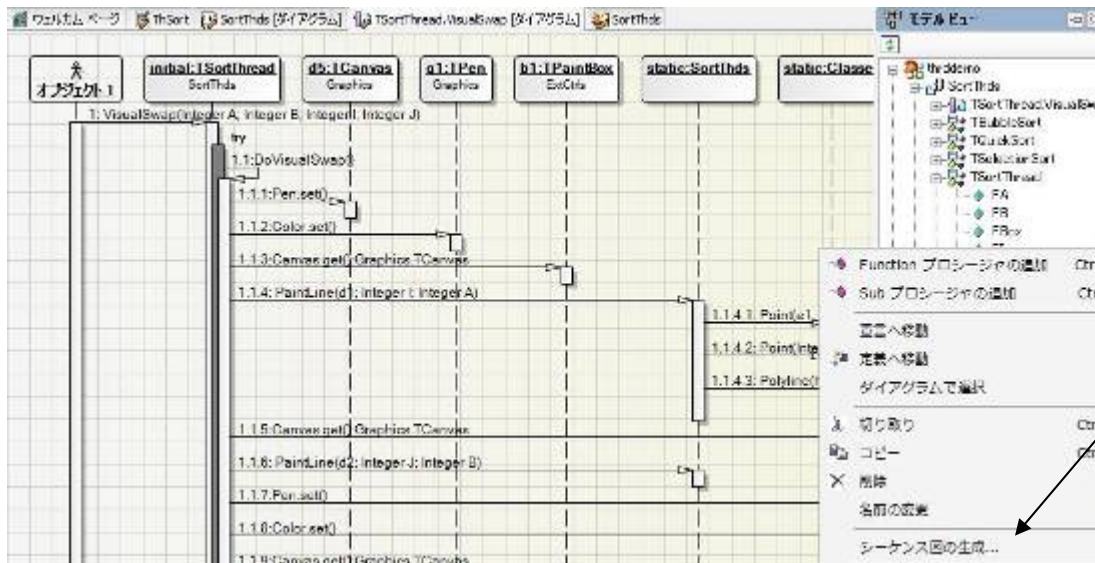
ウェルカム ページ | ThSort | SortThds [ダイアグラム] | TSortThread.VisualSwap [ダイアグラム] | SortThds

モデル ビュー

thrddemo
SortThds
TSortThread.VisualSw
TBubbleSort
TQuickSort
TSelectionSort
TSortThread
FA
FB
FBox

オブジェクト1

inbal:TSortThread
SortThds

d5:TCanvas
Graphics

g1:TPen
Graphics

b1:TPaintBox
ExtCtrls

static:SortThds

static:Classe

1: VisualSwap(Integer A, Integer B, Integer I, Integer J)

try

1.1:DoVisualSwap()

1.1.1:Pen.set()

1.1.2:Color.set()

1.1.3:Canvas.get():Graphics.TCanvas

1.1.4: PaintLine(d1: Integer I: Integer A)

1.1.4.1: Point(a1

1.1.4.2: Point(Inte

1.1.4.3: Polyline(

1.1.5:Canvas.get():Graphics.TCanvas

1.1.6: PaintLine(d2: Integer J: Integer B)

1.1.7.Pen.set()

1.1.8:Color.set()

1.1.9:Canvas.get():Graphics.TCanvas

Function プロシージャの追加 Ctr
Sub プロシージャの追加 Ctr
宣言へ移動
定義へ移動
ダイアグラムで選択
切り取り Ctr
コピー Ctr
削除
名前の変更
シーケンス図の生成...